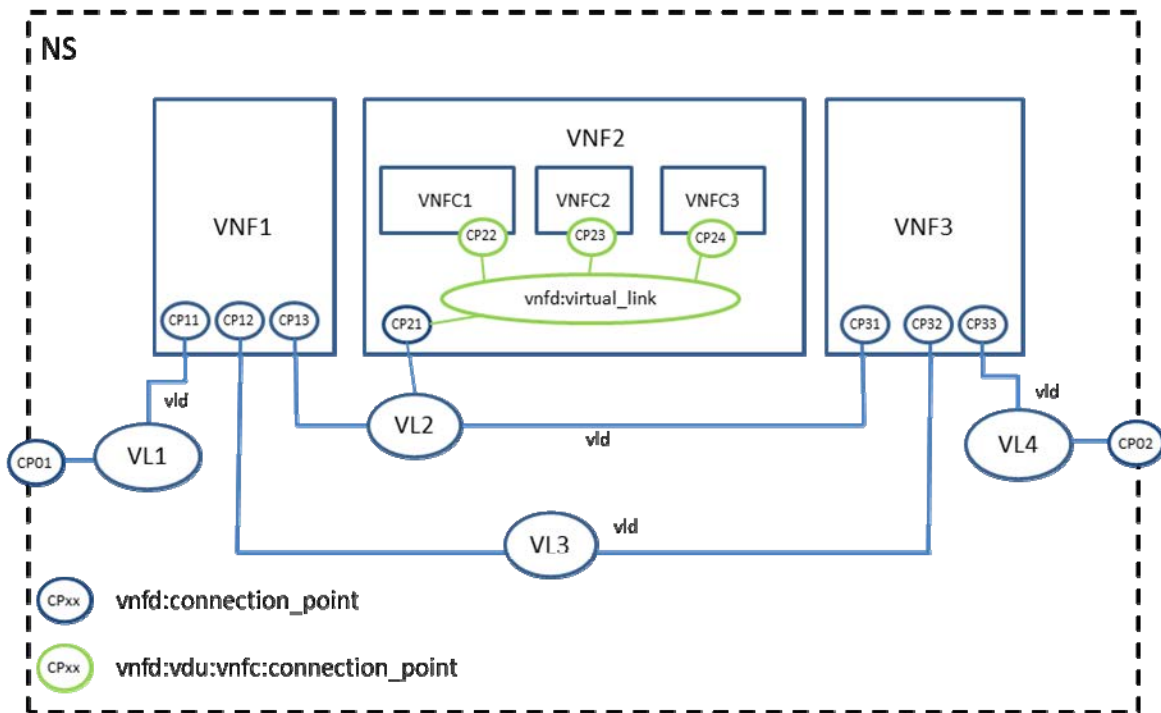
NS

VNF1

CP11 CP12 CP13

VNF2

VNFC1 VNFC2 VNFC3

CP22 CP23 CP24

vnfd:virtual_link

CP21

VNF3

CP31 CP32 CP33

vld

CP01 VL1

VL2

vld

vld

VL4 CP02

VL3 vld

CPxx vnfd:connection_point

CPxx vnfd:vdu:vnfc:connection_point